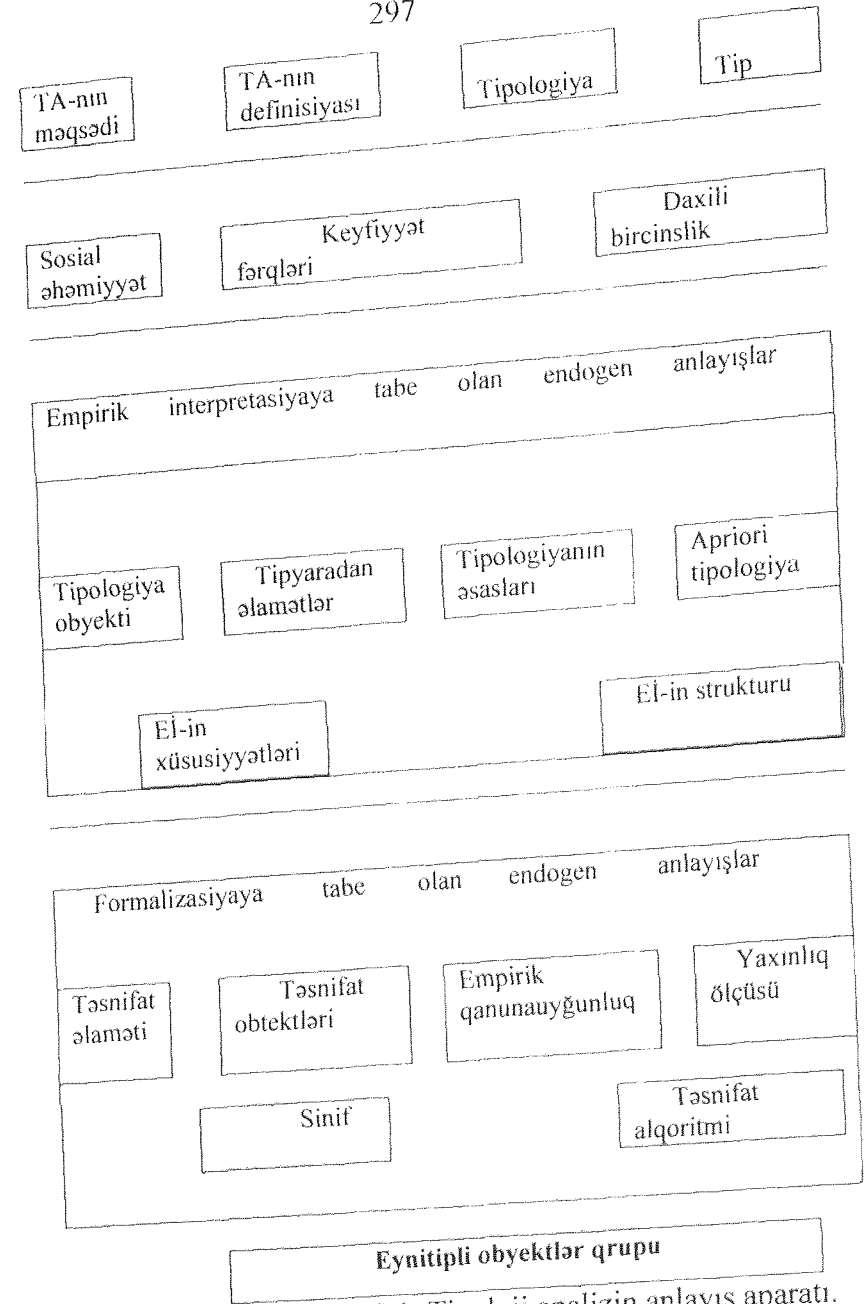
297

TA-nın məqsədi

TA-nın definisiyası

Tipologiya

Tip

Sosial əhəmiyyət

Keyfiyyət fərqləri

Daxili bircinslik

Empirik interpretasiyaya tabe olan endogen anlayışlar

Tipologiya obyekti

Tipyaradan əlamətlər

Tipologiyanın əsasları

Apriori tipologiya

Eİ-in xüsusiyyətləri

Eİ-in strukturu

Formalizasiyaya tabe olan endogen anlayışlar

Təsnifat əlaməti

Təsnifat obtektləri

Empirik qanunauyğunluq

Yaxınlıq ölçüsü

Sinif

Təsnifat alqoritmi

Eynitipli obyektlər qrupu

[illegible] Tipoloji analizin anlayış aparatı.